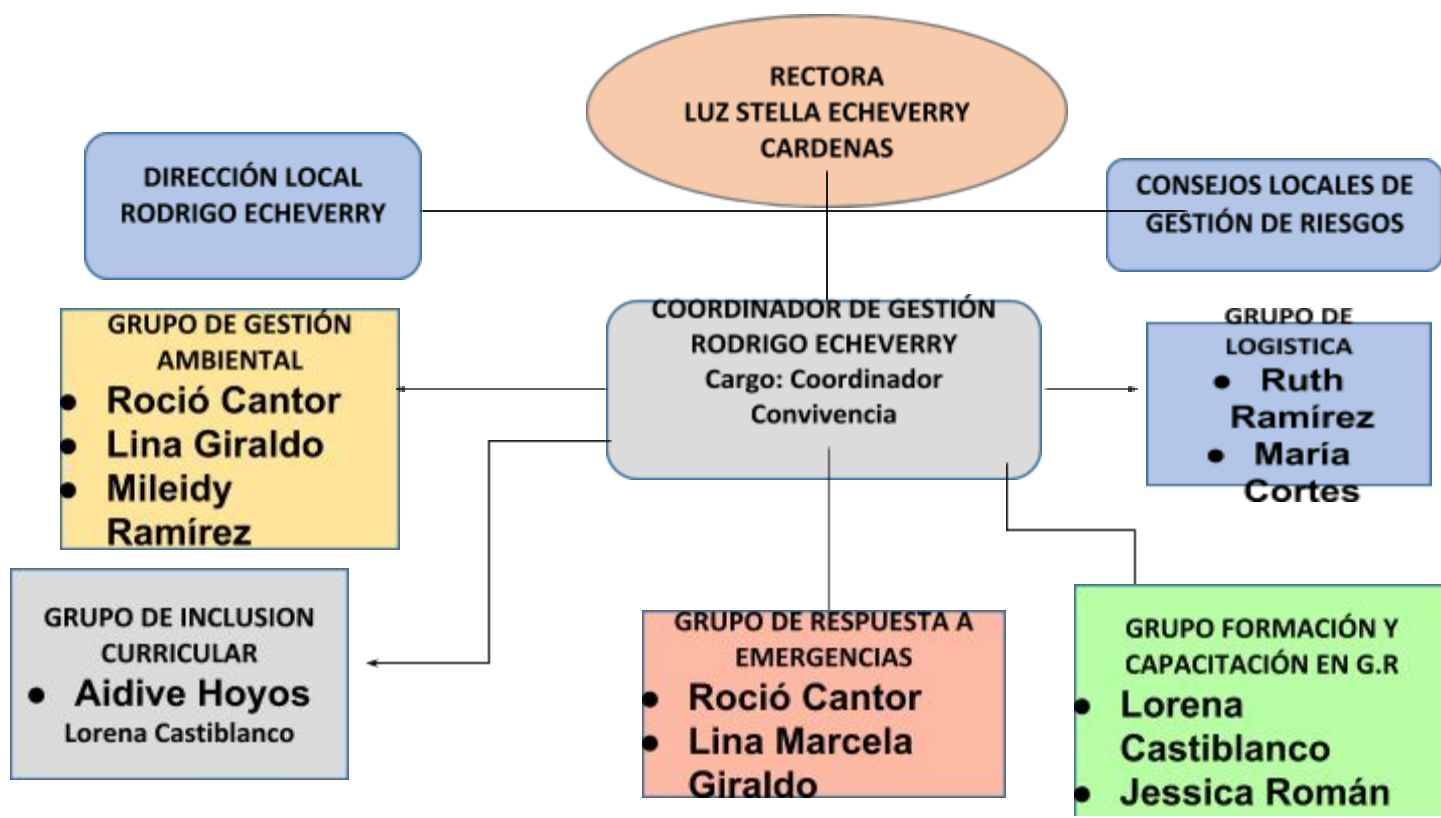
RECTORA
LUZ STELLA ECHEVERRY CARDENAS

DIRECCIÓN LOCAL
RODRIGO ECHEVERRY

CONSEJOS LOCALES DE GESTIÓN DE RIESGOS

GRUPO DE GESTIÓN AMBIENTAL
- Roció Cantor
- Lina Giraldo
- Mileidy Ramírez

COORDINADOR DE GESTIÓN
RODRIGO ECHEVERRY
Cargo: Coordinador Convivencia

GRUPO DE LOGISTICA
- Ruth Ramírez
- María Cortes

GRUPO DE INCLUSION CURRICULAR
- Aidive Hoyos
Lorena Castiblanco

GRUPO DE RESPUESTA A EMERGENCIAS
- Roció Cantor
- Lina Marcela Giraldo

GRUPO FORMACIÓN Y CAPACITACIÓN EN G.R
- Lorena Castiblanco
- Jessica Román